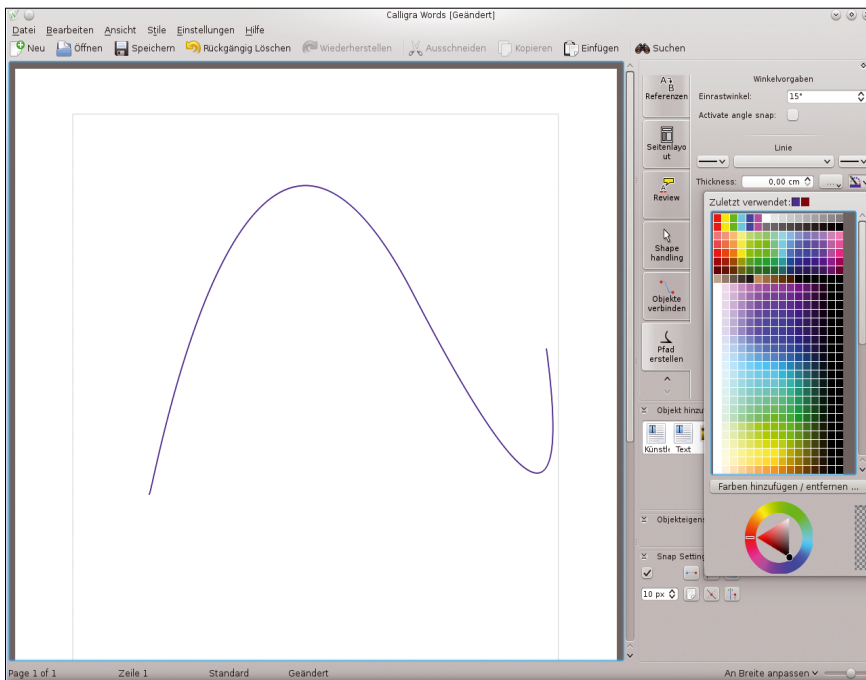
Calligra Words [Geändert]

Datei Bearbeiten Ansicht Stile Einstellungen Hilfe

Neu Öffnen Speichern Rückgängig Löschen Wiederherstellen Ausschneiden Kopieren Einfügen Suchen

Referenzen

Seitenlayout

Review

Shape handling

Objekte verbinden

Pfad erstellen

Winkelvorgaben

Einrastwinkel: 15°

Activate angle snap:

Linie

Thickness: 0,00 cm

Zuletzt verwendet:

Farben hinzufügen / entfernen ...

Objekt hinzu

Künstl Text

Objekteigens

Snap Setting

10 px

Page 1 of 1 Zeile 1 Standard Geändert An Breite anpassen